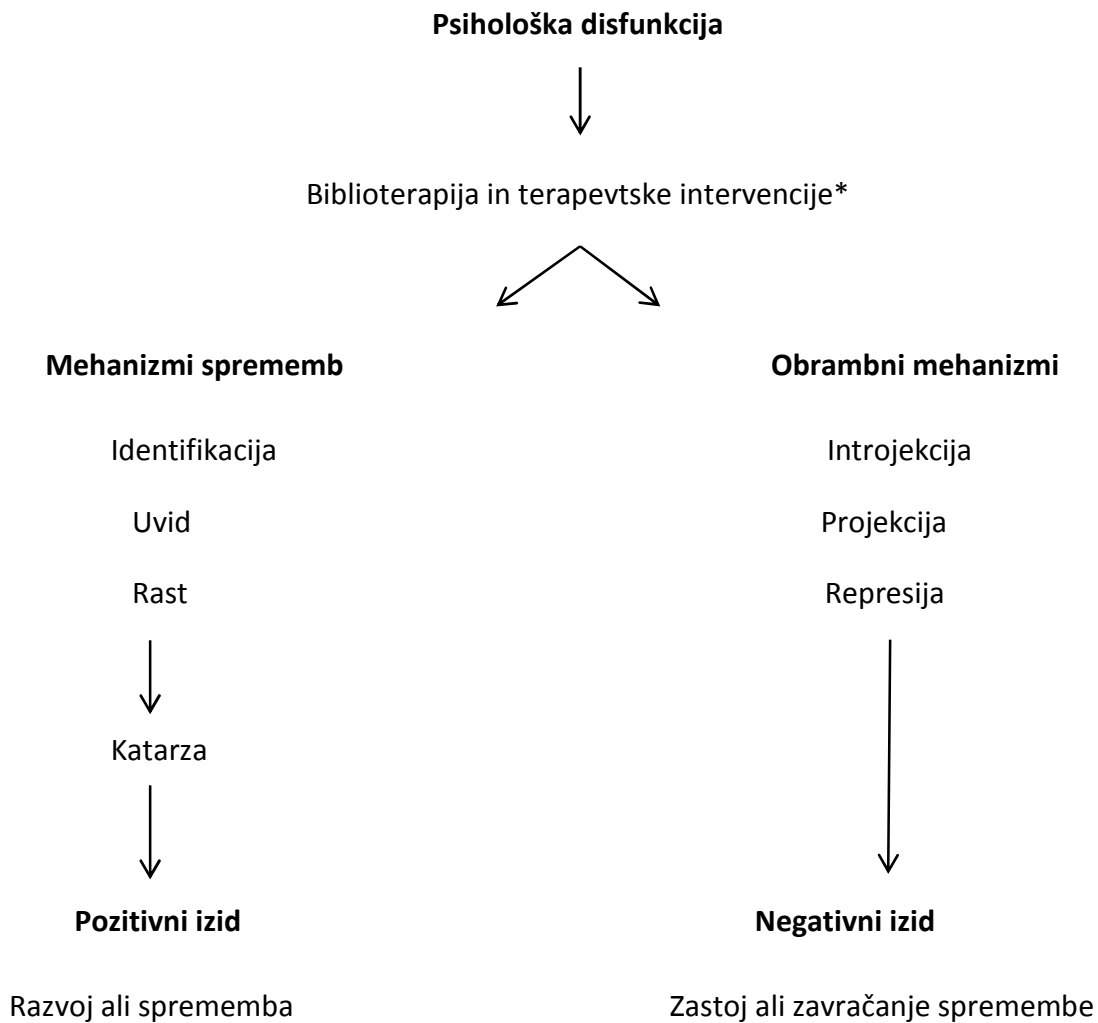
**Psihološka disfunkcija**

Biblioterapija in terapevtske intervencije*

**Mehanizmi sprememb**

Identifikacija

Uvid

Rast

Katarza

**Pozitivni izid**

Razvoj ali sprememba

**Obrambni mehanizmi**

Introjekcija

Projekcija

Represija

**Negativni izid**

Zastoj ali zavračanje spremembe